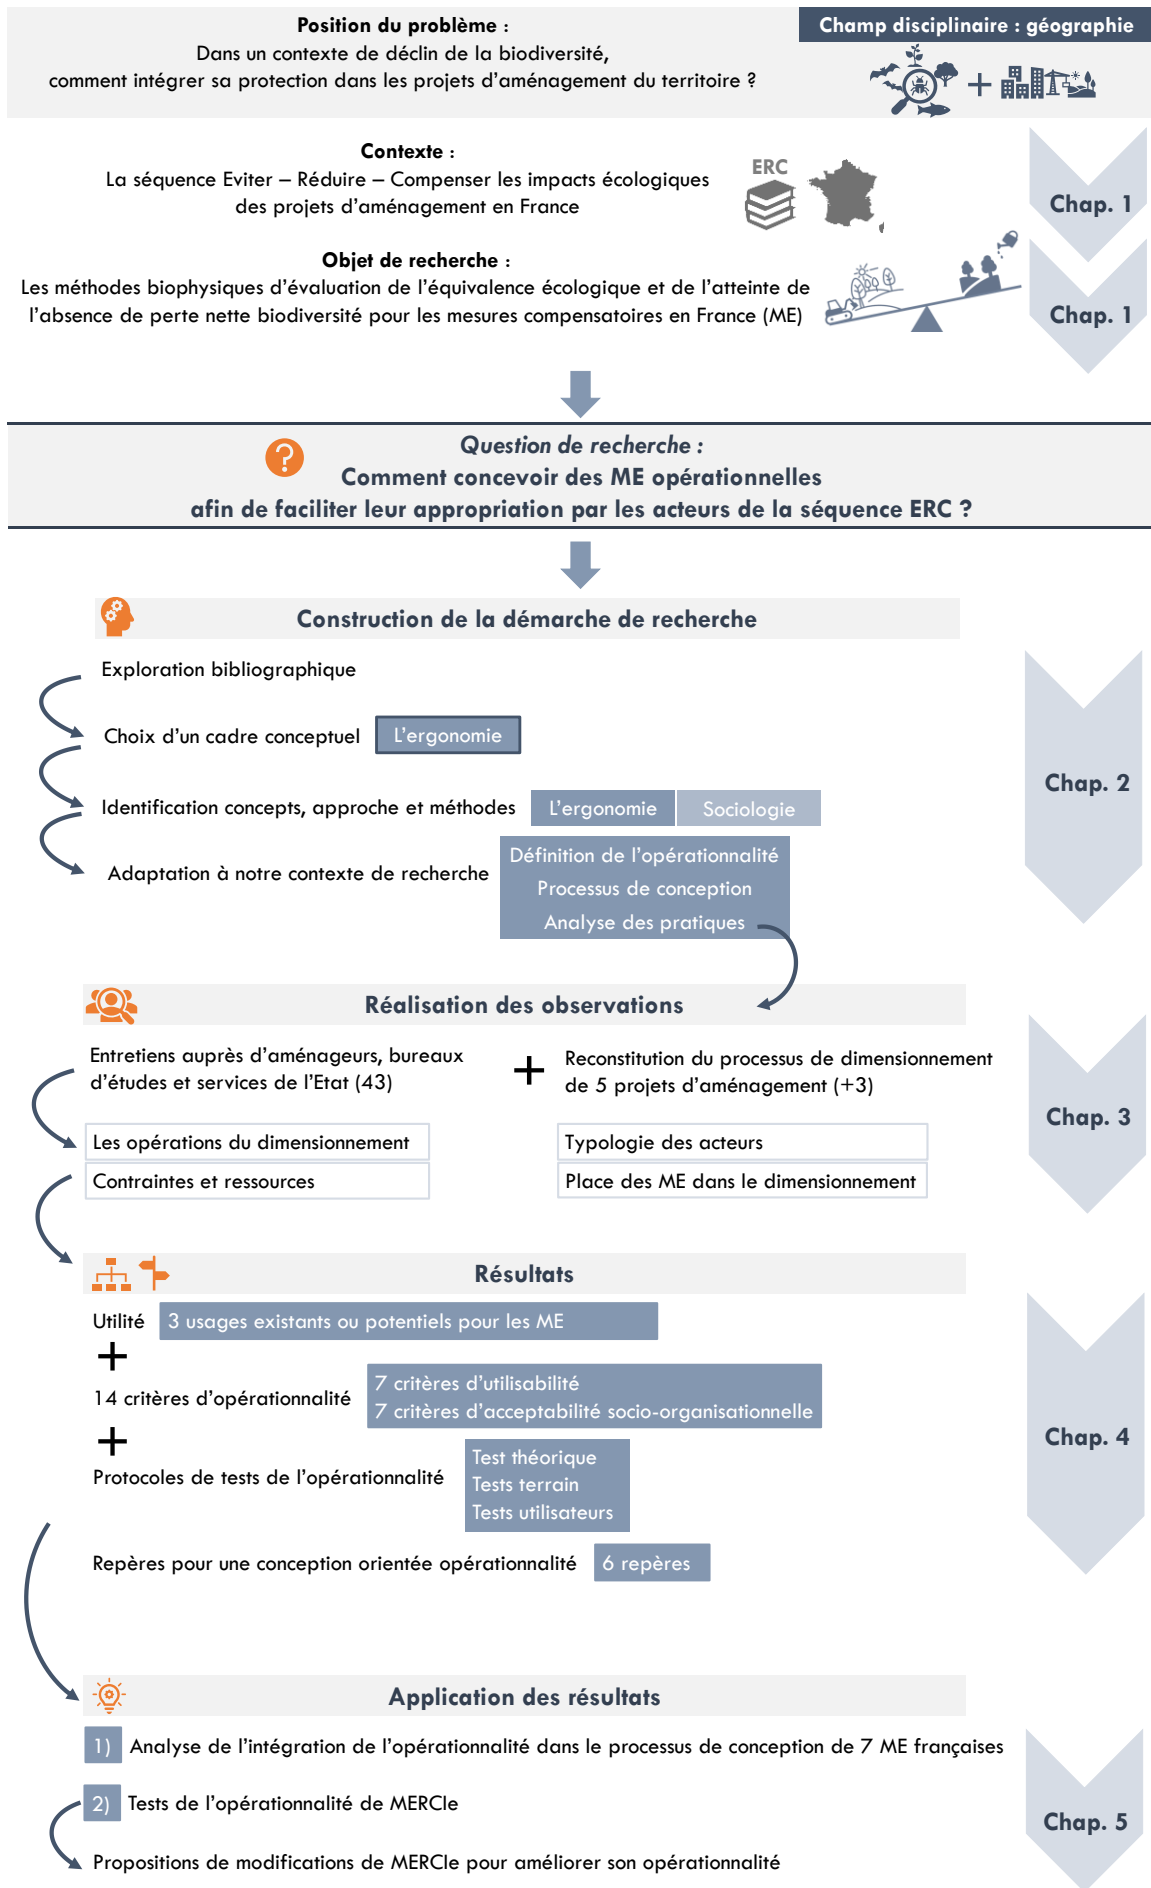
**Position du problème :**
Dans un contexte de déclin de la biodiversité, comment intégrer sa protection dans les projets d'aménagement du territoire ?

Champ disciplinaire : géographie

+

**Contexte :**
La séquence Eviter – Réduire – Compenser les impacts écologiques des projets d'aménagement en France

ERC

Chap. 1

**Objet de recherche :**
Les méthodes biophysiques d'évaluation de l'équivalence écologique et de l'atteinte de l'absence de perte nette biodiversité pour les mesures compensatoires en France (ME)

Chap. 1

*Question de recherche :*
**Comment concevoir des ME opérationnelles afin de faciliter leur appropriation par les acteurs de la séquence ERC ?**

**Construction de la démarche de recherche**

Exploration bibliographique

Choix d'un cadre conceptuel — L'ergonomie

Identification concepts, approche et méthodes — L'ergonomie — Sociologie

Adaptation à notre contexte de recherche — Définition de l'opérationnalité — Processus de conception — Analyse des pratiques

Chap. 2

**Réalisation des observations**

Entretiens auprès d'aménageurs, bureaux d'études et services de l'Etat (43)

+

Reconstitution du processus de dimensionnement de 5 projets d'aménagement (+3)

Les opérations du dimensionnement

Contraintes et ressources

Typologie des acteurs

Place des ME dans le dimensionnement

Chap. 3

**Résultats**

Utilité — 3 usages existants ou potentiels pour les ME

+

14 critères d'opérationnalité — 7 critères d'utilisabilité — 7 critères d'acceptabilité socio-organisationnelle

+

Protocoles de tests de l'opérationnalité — Test théorique — Tests terrain — Tests utilisateurs

Repères pour une conception orientée opérationnalité — 6 repères

Chap. 4

**Application des résultats**

1) Analyse de l'intégration de l'opérationnalité dans le processus de conception de 7 ME françaises

2) Tests de l'opérationnalité de MERCIe

Propositions de modifications de MERCIe pour améliorer son opérationnalité

Chap. 5